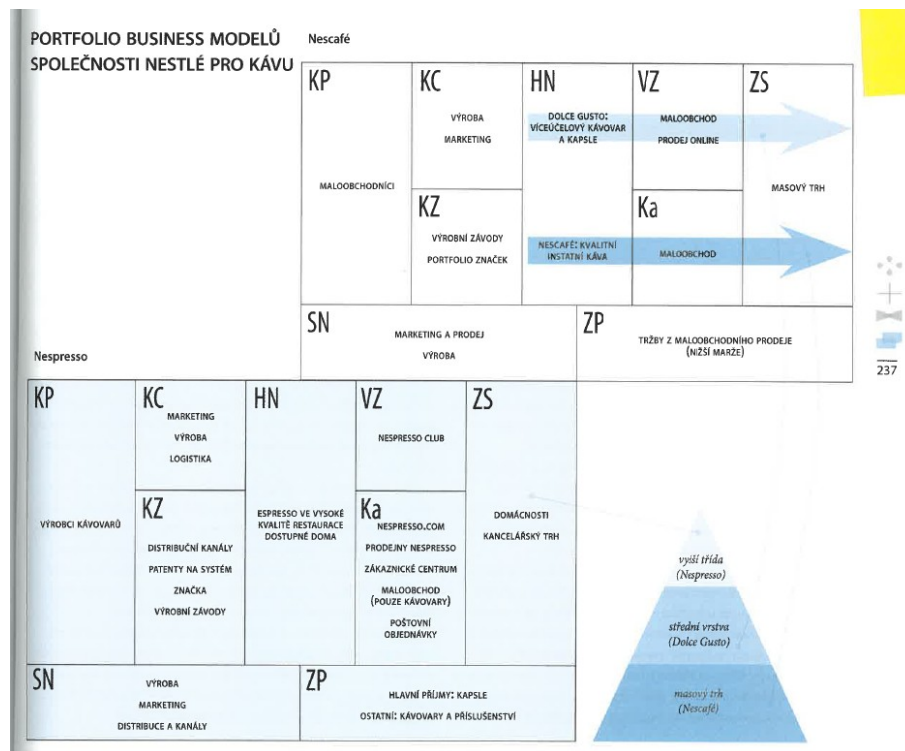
PORTFOLIO BUSINESS MODELŮ SPOLEČNOSTI NESTLÉ PRO KÁVU

Nescafé

| KP | KC | HN | VZ | ZS |
|---|---|---|---|---|
| MALOOBCHODNÍCI | VÝROBA MARKETING | DOLCE GUSTO: VÍCEÚČELOVÝ KÁVOVAR A KAPSLE | MALOOBCHOD PRODEJ ONLINE | MASOVÝ TRH |
| | KZ VÝROBNÍ ZÁVODY PORTFOLIO ZNAČEK | NESCAFÉ: KVALITNÍ INSTATNÍ KÁVA | Ka MALOOBCHOD | |

| SN | ZP |
|---|---|
| MARKETING A PRODEJ VÝROBA | TRŽBY Z MALOOBCHODNÍHO PRODEJE (NIŽŠÍ MARŽE) |

Nespresso

| KP | KC | HN | VZ | ZS |
|---|---|---|---|---|
| VÝROBCI KÁVOVARŮ | MARKETING VÝROBA LOGISTIKA | ESPRESSO VE VYSOKÉ KVALITĚ RESTAURACE DOSTUPNÉ DOMA | NESPRESSO CLUB | DOMÁCNOSTI KANCELÁŘSKÝ TRH |
| | KZ DISTRIBUČNÍ KANÁLY PATENTY NA SYSTÉM ZNAČKA VÝROBNÍ ZÁVODY | | Ka NESPRESSO.COM PRODEJNY NESPRESSO ZÁKAZNICKÉ CENTRUM MALOOBCHOD (POUZE KÁVOVARY) POŠTOVNÍ OBJEDNÁVKY | |

| SN | ZP |
|---|---|
| VÝROBA MARKETING DISTRIBUCE A KANÁLY | HLAVNÍ PŘÍJMY: KAPSLE OSTATNÍ: KÁVOVARY A PŘÍSLUŠENSTVÍ |

vyšší třída (Nespresso)
střední vrstva (Dolce Gusto)
masový trh (Nescafé)

237